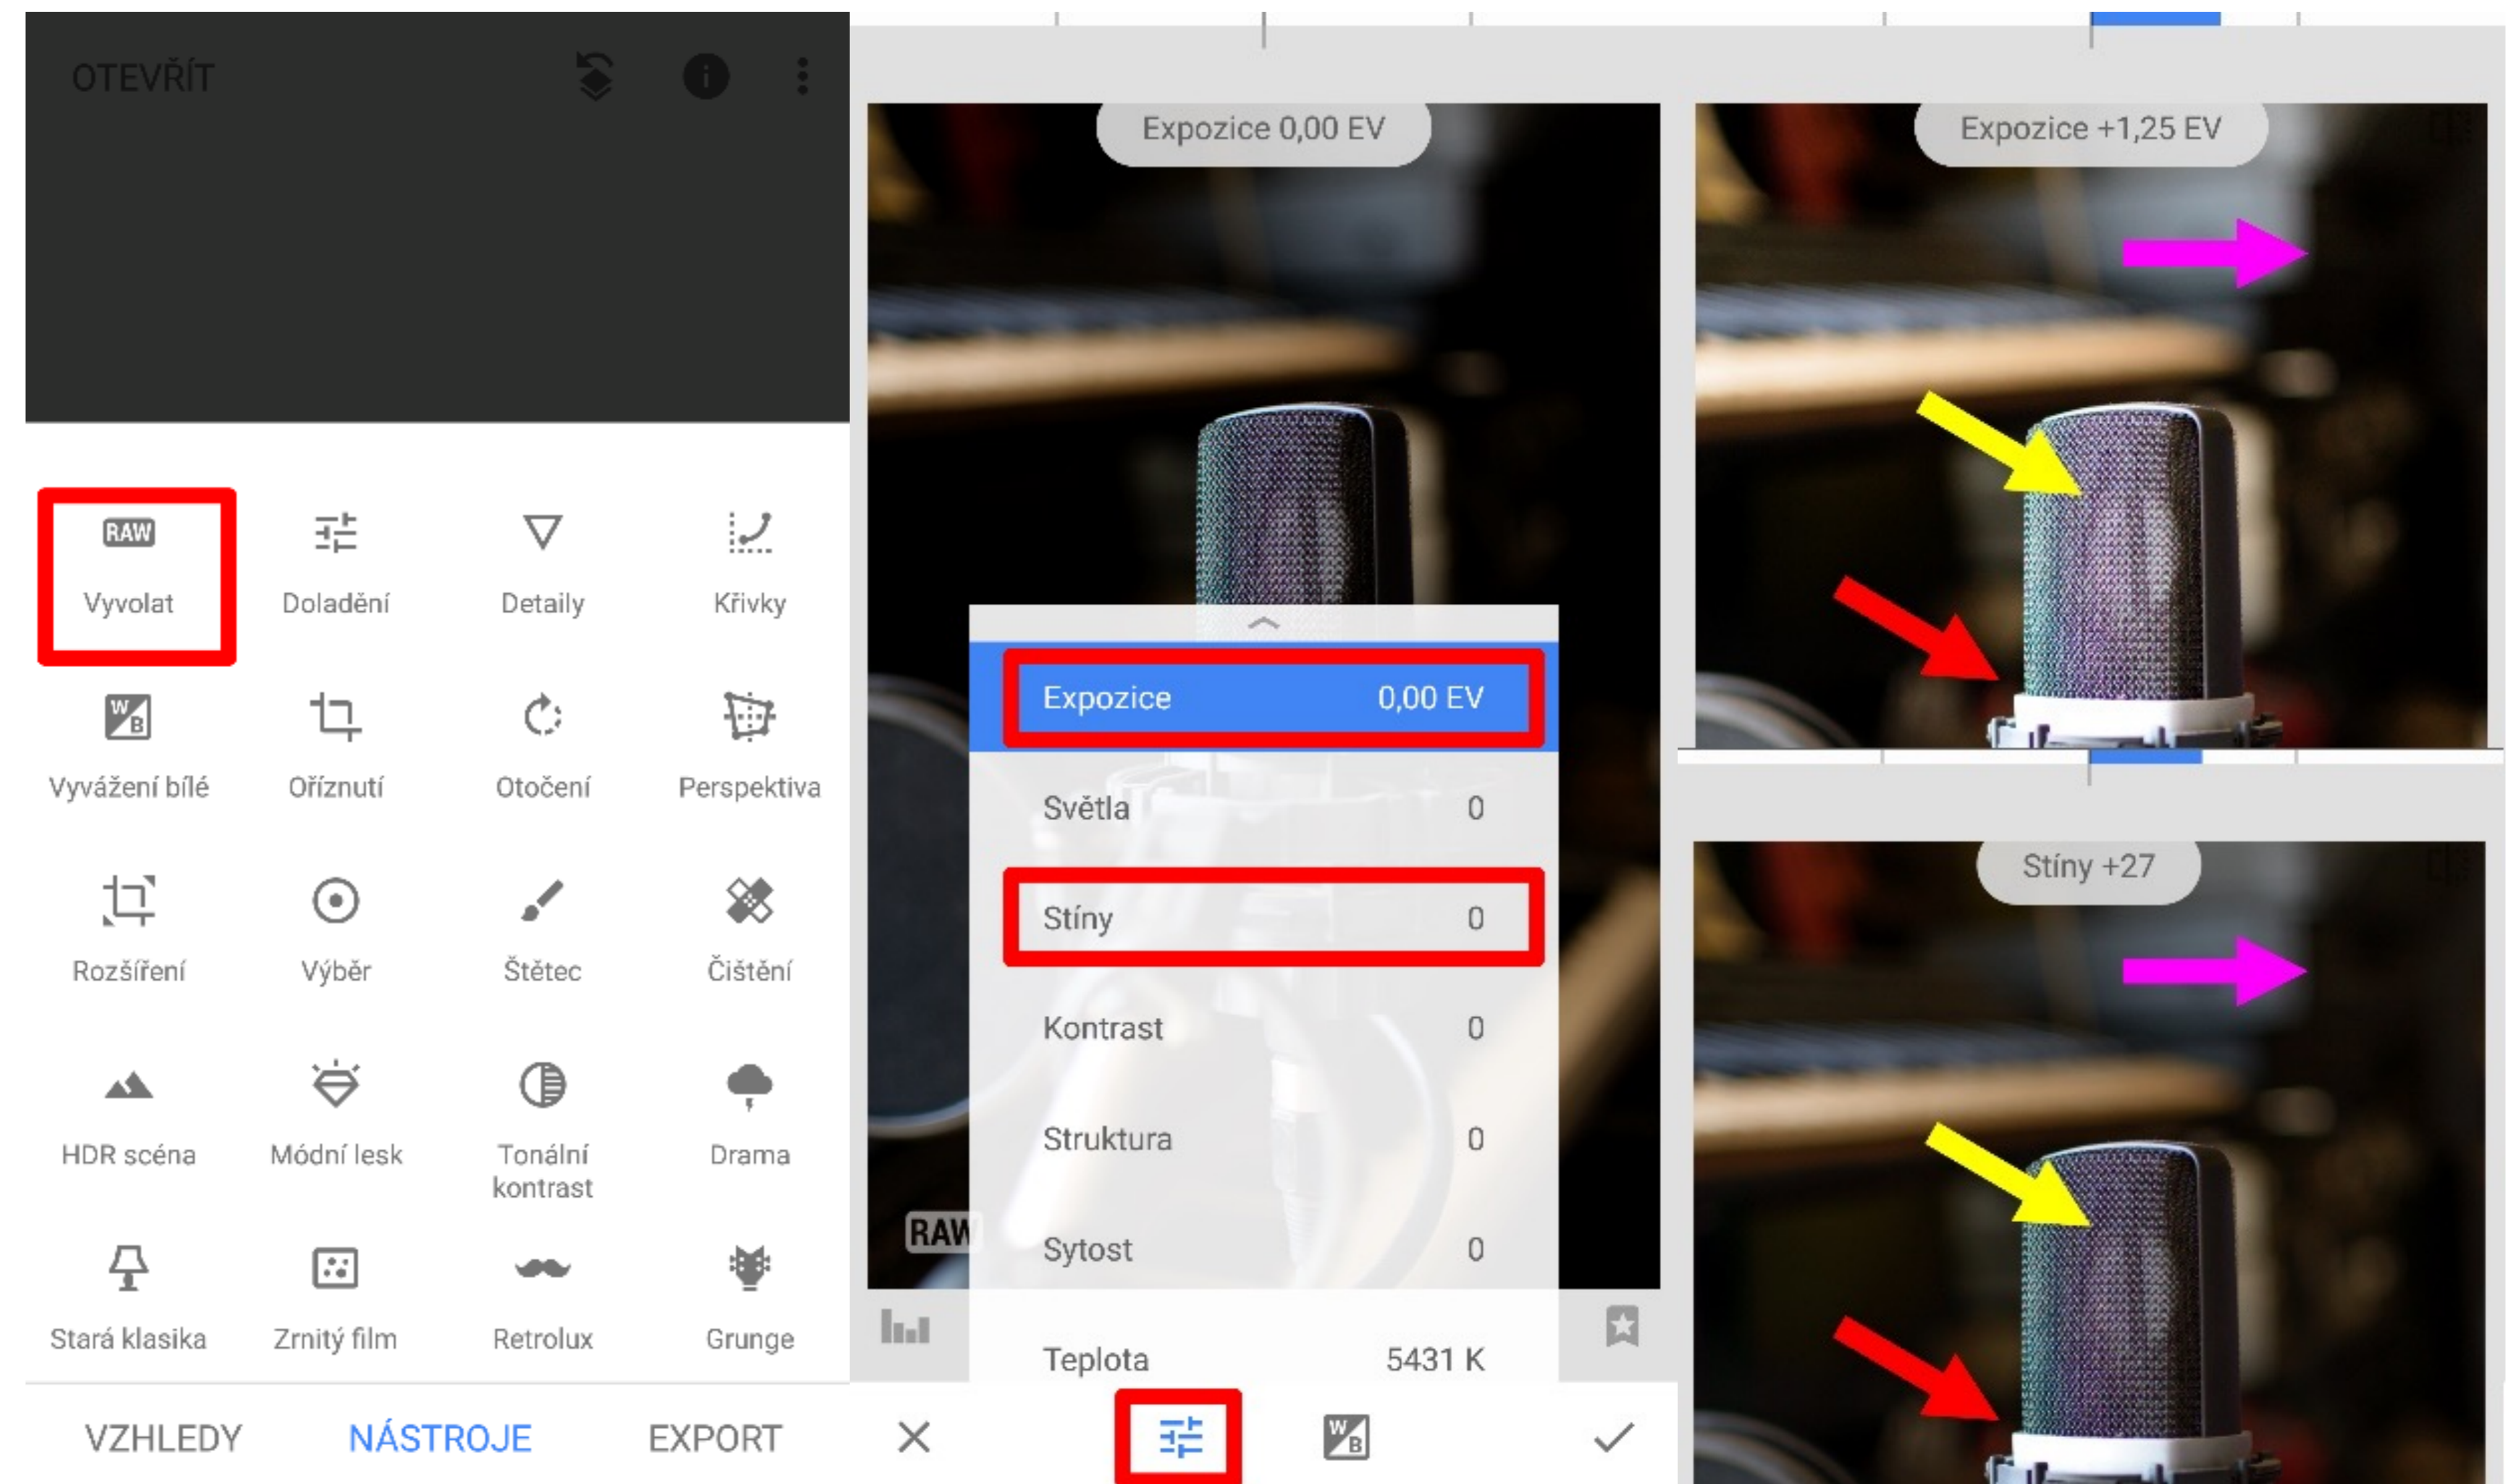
OTEVŘÍT

RAW
Vyvolat

Doladění

Detaily

Křivky

Vyvážení bílé

Oříznutí

Otočení

Perspektiva

Rozšíření

Výběr

Štětec

Čištění

HDR scéna

Módní lesk

Tonální kontrast

Drama

Stará klasika

Zrnitý film

Retrolux

Grunge

VZHLEDY NÁSTROJE EXPORT

Expozice 0,00 EV

Expozice 0,00 EV
Světla 0
Stíny 0
Kontrast 0
Struktura 0
Sytost 0
Teplota 5431 K

RAW

Expozice +1,25 EV

Stíny +27